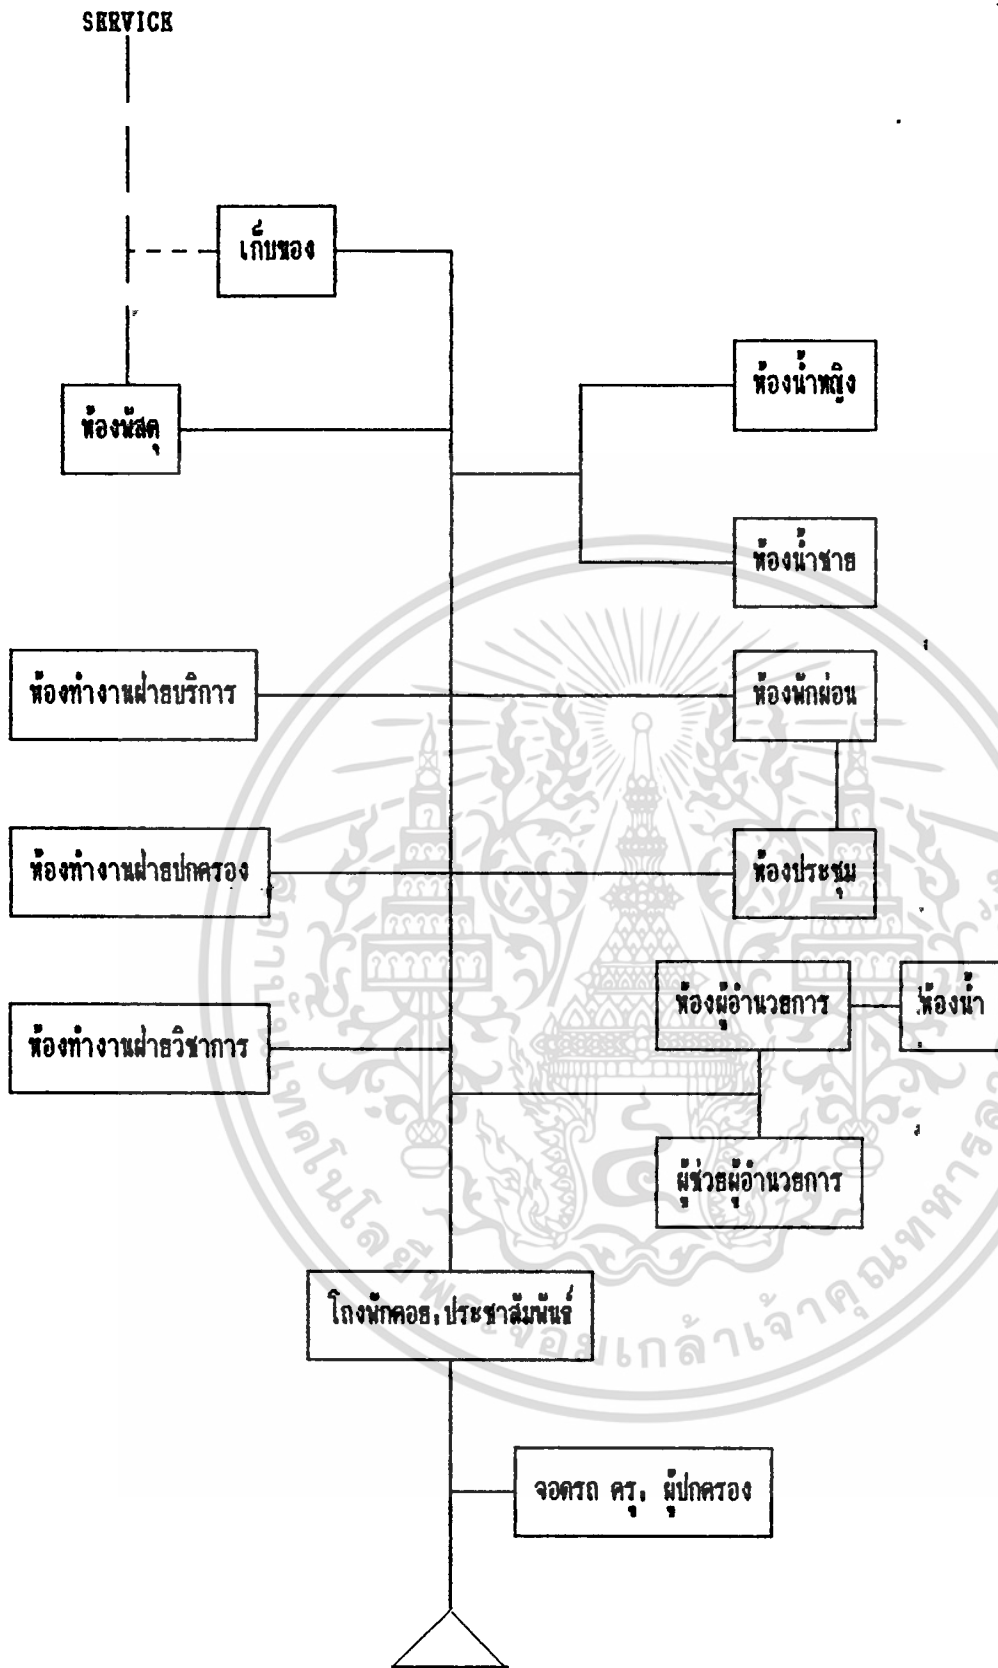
SERVICE

เก็บของ

ห้องพัสดุ

ห้องน้ำหญิง

ห้องน้ำชาย

ห้องทำงานฝ่ายบริการ

ห้องพักผ่อน

ห้องทำงานฝ่ายปกครอง

ห้องประชุม

ห้องผู้อำนวยการ

ห้องน้ำ

ห้องทำงานฝ่ายวิชาการ

ผู้ช่วยผู้อำนวยการ

โถงพักคอย, ประชาสัมพันธ์

จอดรถ ครู, ผู้ปกครอง